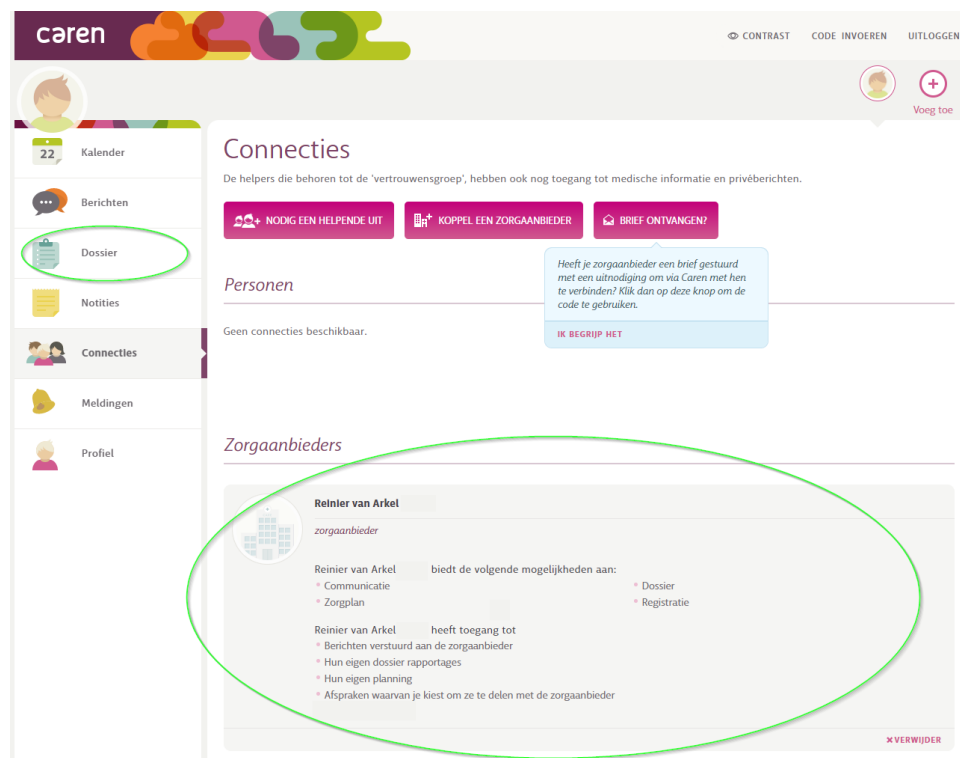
caren

CONTRAST CODE INVOEREN UITLOGGEN

Voeg toe

22 Kalender

Berichten

Dossier

Notities

Connecties

Meldingen

Profiel

Connecties

De helpers die behoren tot de 'vertrouwensgroep', hebben ook nog toegang tot medische informatie en privéberichten.

NODIG EEN HELPENDE UIT | KOPPEL EEN ZORGAANBIEDER | BRIEF ONTVANGEN?

Heeft je zorgaanbieder een brief gestuurd met een uitnodiging om via Caren met hen te verbinden? Klik dan op deze knop om de code te gebruiken.

IK BEGRIJP HET

Personen

Geen connecties beschikbaar.

Zorgaanbieders

Reinier van Arkel

zorgaanbieder

Reinier van Arkel biedt de volgende mogelijkheden aan:
Communicatie
Zorgplan
Dossier
Registratie

Reinier van Arkel heeft toegang tot
Berichten verstuurd aan de zorgaanbieder
Hun eigen dossier rapportages
Hun eigen planning
Afspraken waarvan je kiest om ze te delen met de zorgaanbieder

VERWIJDER